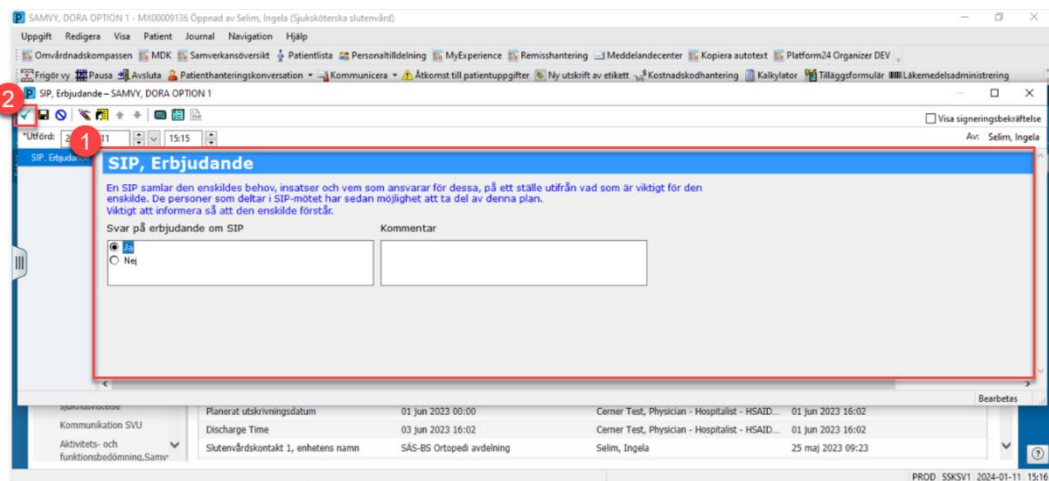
P SAMVY, DORA OPTION 1 - MX00009136 Öppnad av Selim, Ingela (Sjuksköterska slutenvård)
Uppgift Redigera Visa Patient Journal Navigation Hjälp
Omvårdnadskompassen MDK Samverkansöversikt Patientlista Personaltilldelning MyExperience Remisshantering Meddelandecenter Kopiera autotext Platform24 Organizer DEV
Frigör vy Pausa Avsluta Patienthanteringskonversation Kommunicera Åtkomst till patientuppgifter Ny utskrift av etikett Kostnadskodhantering Kalkylator Tilläggsformulär Läkemedelsadministrering
SIP, Erbjudande – SAMVY, DORA OPTION 1
2
Visa signeringsbekräftelse
*Utförd: 2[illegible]11 15:15
Av: Selim, Ingela
SIP, Erbjudan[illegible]
1
SIP, Erbjudande
En SIP samlar den enskildes behov, insatser och vem som ansvarar för dessa, på ett ställe utifrån vad som är viktigt för den enskilde. De personer som deltar i SIP-mötet har sedan möjlighet att ta del av denna plan.
Viktigt att informera så att den enskilde förstår.
Svar på erbjudande om SIP
Ja
Nej
Kommentar
Bearbetas
Sjukhusvistelse
Kommunikation SVU
Aktivitets- och funktionsbedömning,Samv
| Planerat utskrivningsdatum | 01 jun 2023 00:00 | Cerner Test, Physician - Hospitalist - HSAID... | 01 jun 2023 16:02 |
| Discharge Time | 03 jun 2023 16:02 | Cerner Test, Physician - Hospitalist - HSAID... | 01 jun 2023 16:02 |
| Slutenvårdskontakt 1, enhetens namn | SÄS-BS Ortopedi avdelning | Selim, Ingela | 25 maj 2023 09:23 |
PROD SSKSV1 2024-01-11 15:16